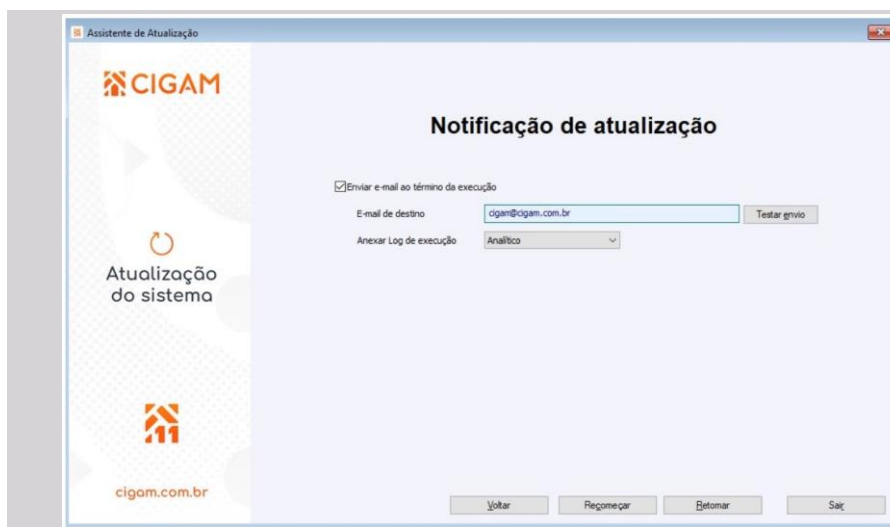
Assistente de Atualização

CIGAM

Notificação de atualização

Enviar e-mail ao término da execução

E-mail de destino cigam@cigam.com.br Testar envio

Anexar Log de execução Analítico

Atualização do sistema

11

cigam.com.br

Voltar Recomeçar Retomar Sair